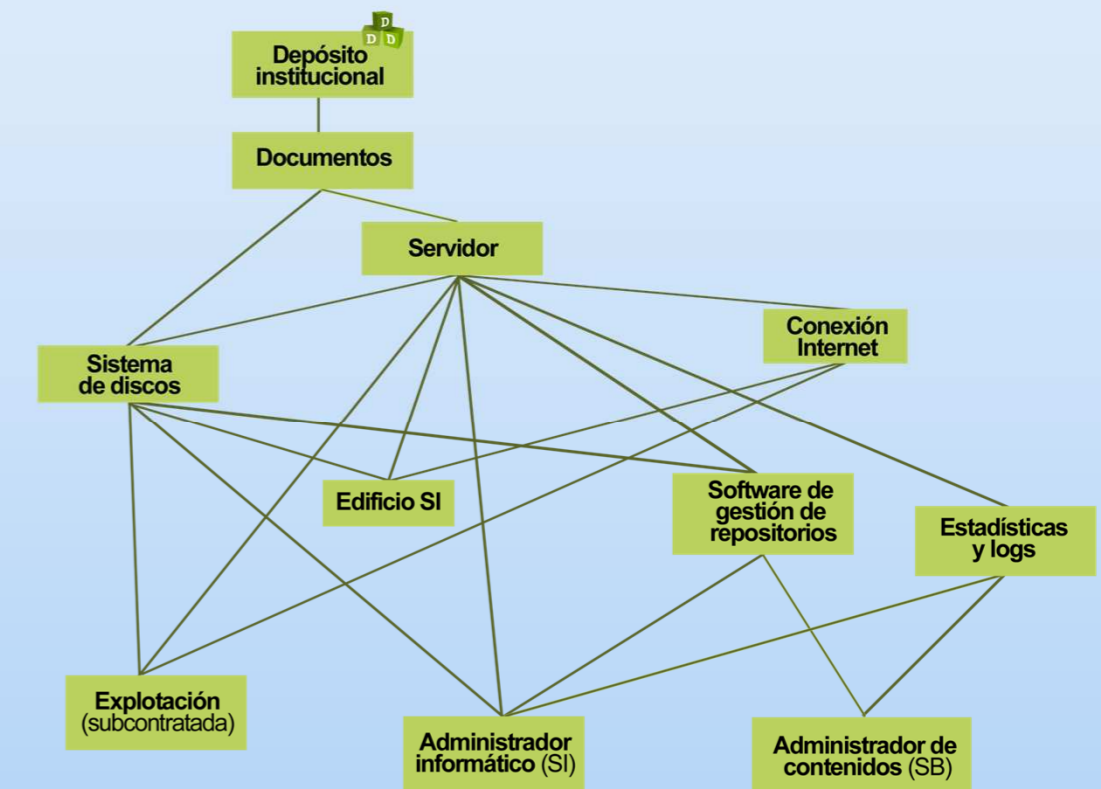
D
D D

Depósito institucional

Documentos

Servidor

Conexión Internet

Sistema de discos

Edificio SI

Software de gestión de repositorios

Estadísticas y logs

Explotación (subcontratada)

Administrador informático (SI)

Administrador de contenidos (SB)